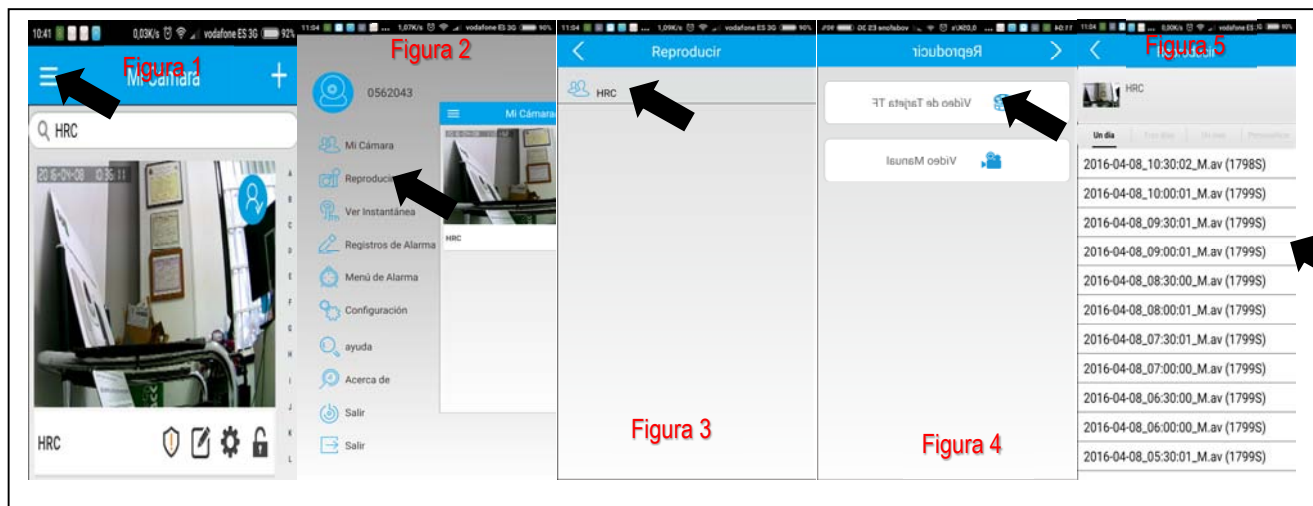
10:41 0,03K/s vodafone ES 3G 92%

Figura 1

Mi Cámara

+

HRC

2016-04-08 10:36:11

HRC

11:04 1,07K/s vodafone ES 3G 90%

Figura 2

0562043

Mi Cámara

Reproducir

Ver Instantánea

Registros de Alarma

Menú de Alarma

Configuración

ayuda

Acerca de

Salir

Salir

Mi Cámara

HRC

11:04 1,09K/s vodafone ES 3G 90%

Reproducir

HRC

Figura 3

Reproducir

Video de Tarjeta TF

Video Manual

Figura 4

11:04 0,00K/s vodafone ES 3G 90%

Figura 5

HRC

Un día

2016-04-08_10:30:02_M.av (1798S)

2016-04-08_10:00:01_M.av (1799S)

2016-04-08_09:30:01_M.av (1799S)

2016-04-08_09:00:01_M.av (1799S)

2016-04-08_08:30:00_M.av (1799S)

2016-04-08_08:00:01_M.av (1799S)

2016-04-08_07:30:01_M.av (1799S)

2016-04-08_07:00:00_M.av (1799S)

2016-04-08_06:30:00_M.av (1799S)

2016-04-08_06:00:00_M.av (1799S)

2016-04-08_05:30:01_M.av (1799S)